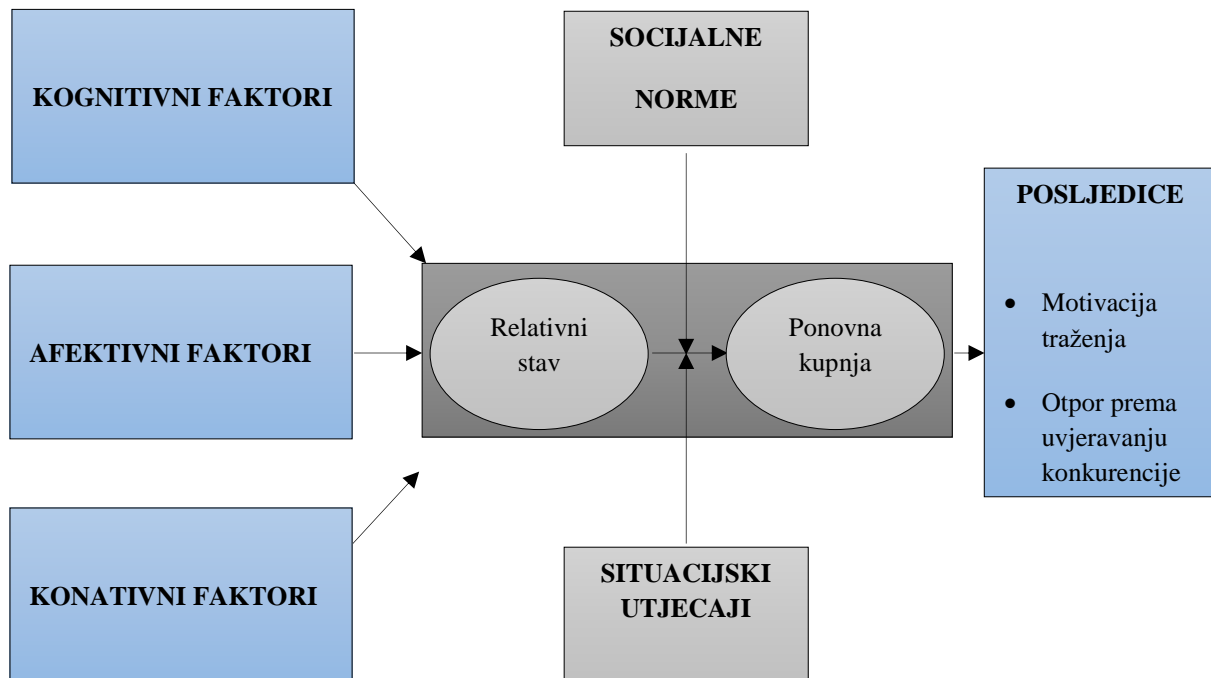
KOGNITIVNI FAKTORI

SOCIJALNE NORME

POSLJEDICE

- Motivacija traženja
- Otpor prema uvjeravanju konkurencije

AFEKTIVNI FAKTORI

Relativni stav

Ponovna kupnja

KONATIVNI FAKTORI

SITUACIJSKI UTJECAJI